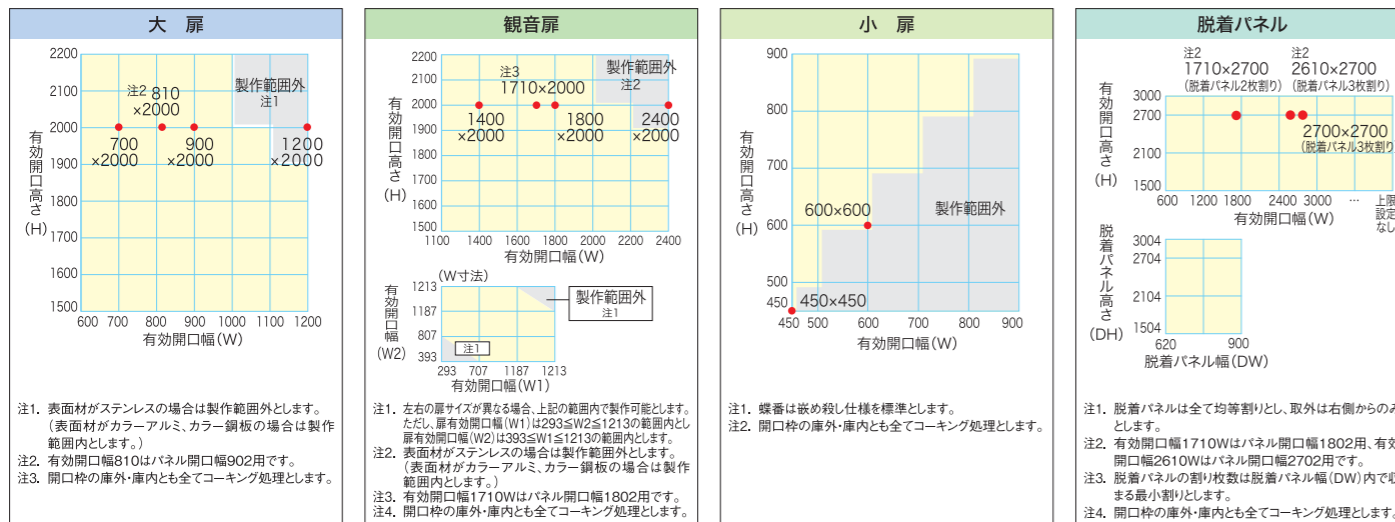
大　扉

2200
2100
2000
1900
1800
1700
1600
1500
600 700 800 900 1000 1100 1200
有効開口高さ（H）
有効開口幅（W）
製作範囲外
注1
注2 810×2000
700×2000
900×2000
1200×2000

注1. 表面材がステンレスの場合は製作範囲外とします。（表面材がカラーアルミ、カラー鋼板の場合は製作範囲内とします。）
注2. 有効開口幅810はパネル開口幅902用です。
注3. 開口枠の庫外・庫内とも全てコーキング処理とします。

観音扉

2200
2100
2000
1900
1800
1700
1600
1500
1100 1400 1600 1800 2000 2200 2400
有効開口高さ（H）
有効開口幅（W）
製作範囲外
注2
注3 1710×2000
1400×2000
1800×2000
2400×2000

（W寸法）
1213
1187
807
393
293 707 1187 1213
有効開口（W2）
有効開口幅（W1）
製作範囲外
注1
注1

注1. 左右の扉サイズが異なる場合、上記の範囲内で製作可能とします。ただし、扉有効開口幅（W1）は293≦W2≦1213の範囲内とし扉有効開口幅（W2）は393≦W1≦1213の範囲内とします。
注2. 表面材がステンレスの場合は製作範囲外とします。（表面材がカラーアルミ、カラー鋼板の場合は製作範囲内とします。）
注3. 有効開口幅1710Wはパネル開口幅1802用です。
注4. 開口枠の庫外・庫内とも全てコーキング処理とします。

小　扉

900
800
700
600
500
450
450 500 600 700 800 900
有効開口高さ（H）
有効開口幅（W）
600×600
450×450
製作範囲外

注1. 蝶番は嵌め殺し仕様を標準とします。
注2. 開口枠の庫外・庫内とも全てコーキング処理とします。

脱着パネル

注2 1710×2700（脱着パネル2枚割り）
注2 2610×2700（脱着パネル3枚割り）
3000
2700
2100
1500
600 1200 1800 2400 3000 …
有効開口高さ（H）
有効開口幅（W）
2700×2700（脱着パネル3枚割り）
上限設定なし

3004
2704
2104
1504
620 900
脱着パネル高さ（DH）
脱着パネル幅（DW）

注1. 脱着パネルは全て均等割りとし、取外しは右側からのみとします。
注2. 有効開口幅1710Wはパネル開口幅1802用、有効開口幅2610Wはパネル開口幅2702用です。
注3. 脱着パネルの割り枚数は脱着パネル幅（DW）内で収まる最小割りとします。
注4. 開口枠の庫外・庫内とも全てコーキング処理とします。